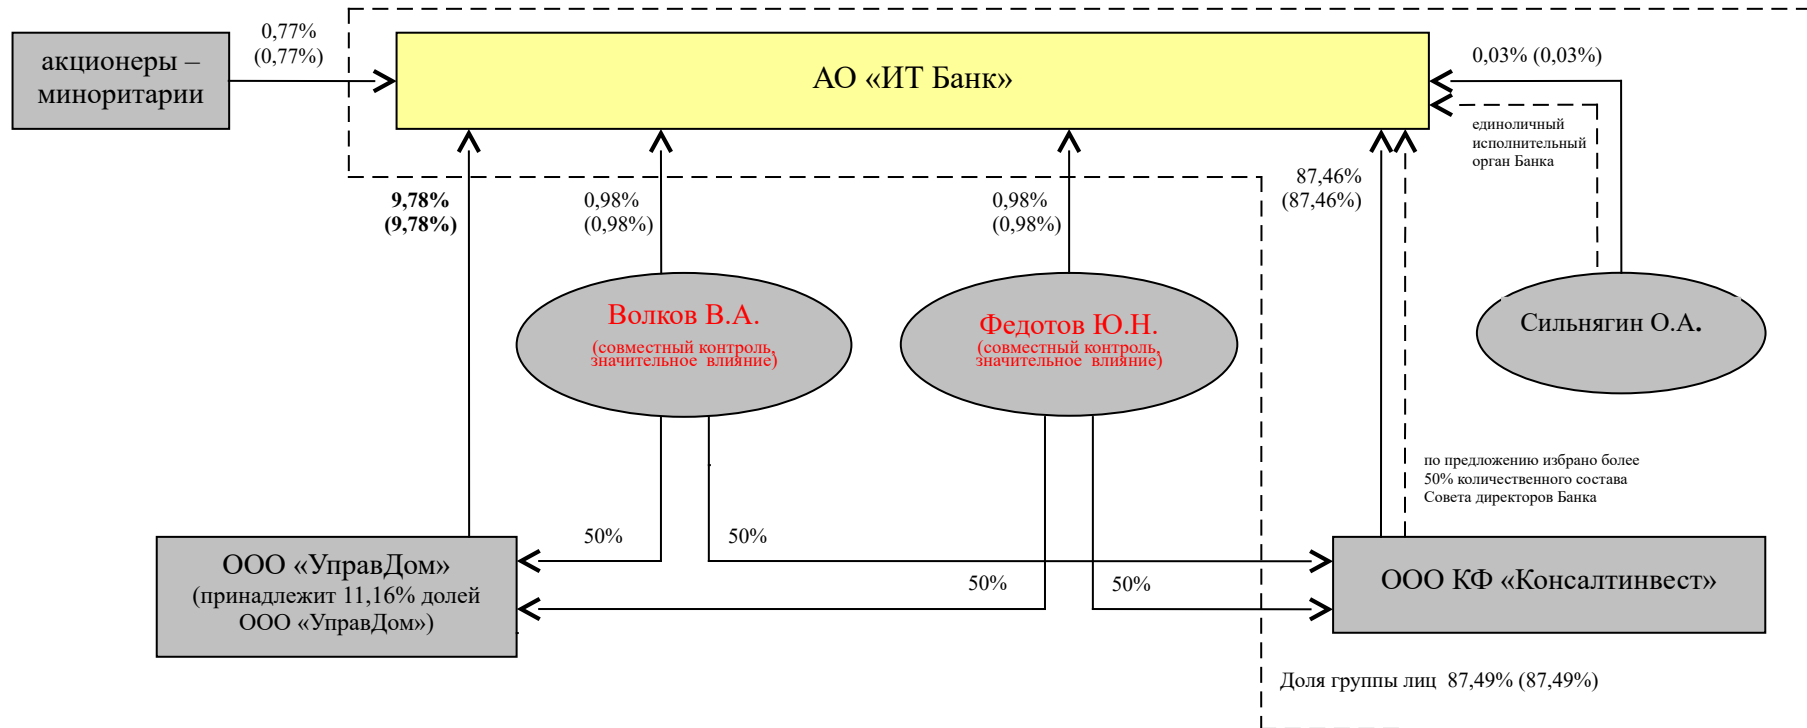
акционеры – миноритарии

0,77% (0,77%)

АО «ИТ Банк»

0,03% (0,03%)

единоличный исполнительный орган Банка

87,46% (87,46%)

9,78% (9,78%)

0,98% (0,98%)

0,98% (0,98%)

Волков В.А.
(совместный контроль, значительное влияние)

Федотов Ю.Н.
(совместный контроль, значительное влияние)

Сильнягин О.А.

по предложению избрано более 50% количественного состава Совета директоров Банка

50%

50%

50%

50%

ООО «УправДом» (принадлежит 11,16% долей ООО «УправДом»)

ООО КФ «Консалтинвест»

Доля группы лиц 87,49% (87,49%)